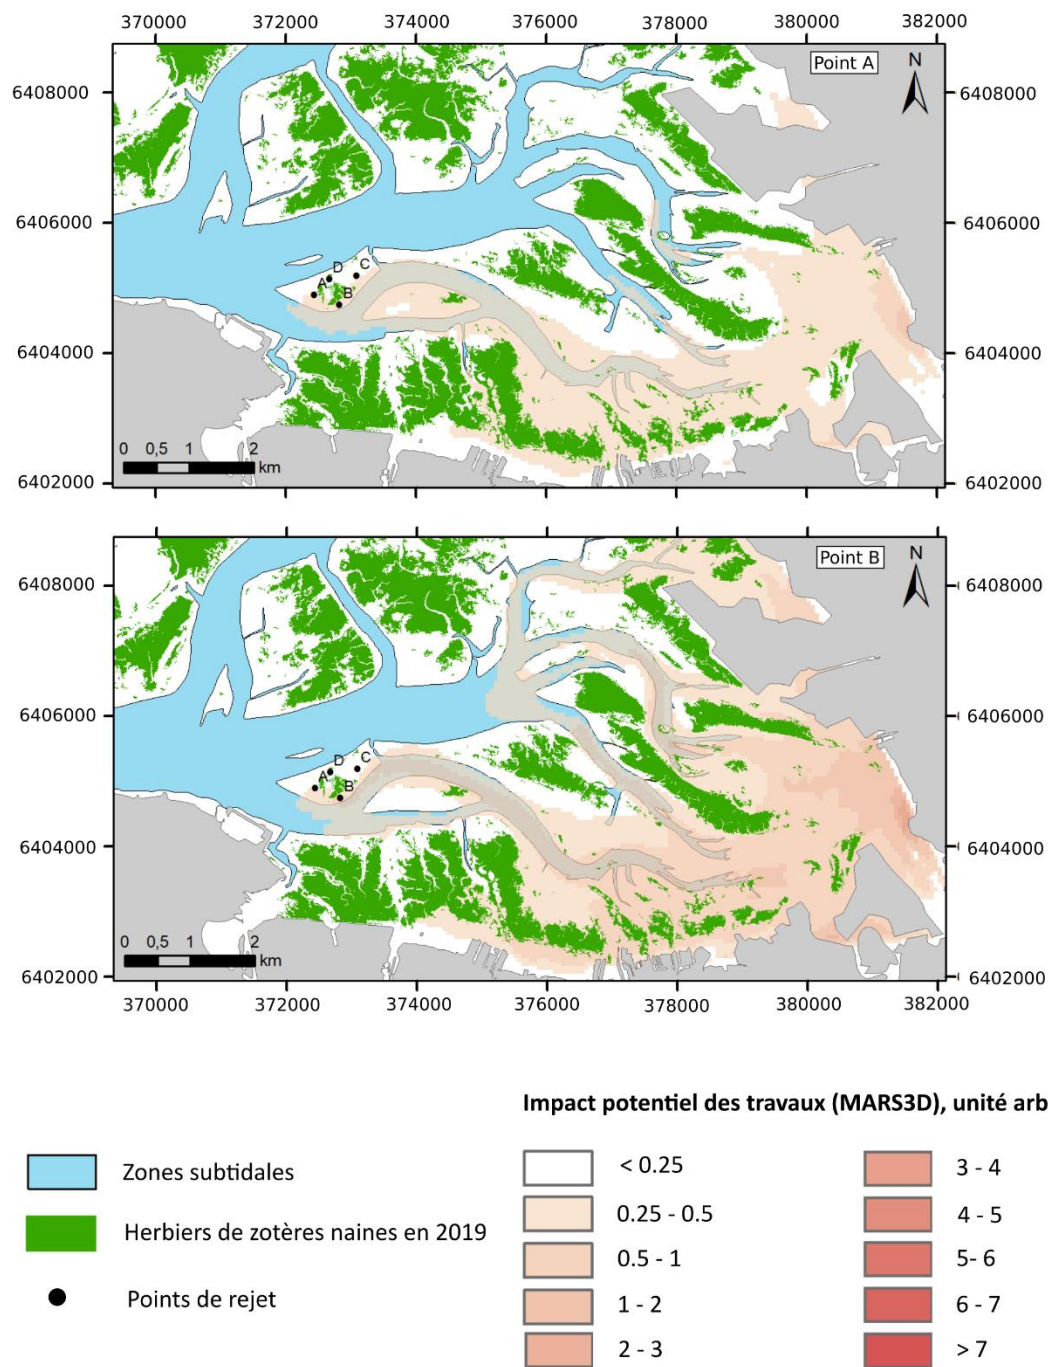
370000 372000 374000 376000 378000 380000 382000

6408000
6406000
6404000
6402000

Point A
N

D C
A B

0 0,5 1 2
km

6408000
6406000
6404000
6402000

Point B
N

D C
A B

0 0,5 1 2
km

370000 372000 374000 376000 378000 380000 382000

Zones subtidales
Herbiers de zotères naines en 2019
Points de rejet

Impact potentiel des travaux (MARS3D), unité arb

< 0.25
0.25 - 0.5
0.5 - 1
1 - 2
2 - 3
3 - 4
4 - 5
5- 6
6 - 7
> 7